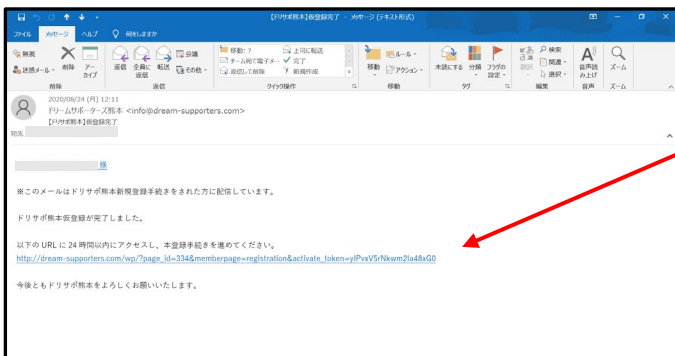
【ドリサポ熊本】仮登録完了 - メッセージ (テキスト形式)

ファイル　メッセージ　ヘルプ　何をしますか

無視　迷惑メール　削除　アーカイブ　返信　全員に返信　転送　会議　その他　移動: ?　チーム宛て電子メ...　返信して削除　上司に転送　完了　新規作成　移動　ルール　アクション　未読にする　分類　フラグの設定　検索　関連　選択　音声読み上げ　ズーム

削除　返信　クイック操作　移動　タグ　編集　音声　ズーム

2020/08/24 (月) 12:11
ドリームサポーターズ熊本 <info@dream-supporters.com>
【ドリサポ熊本】仮登録完了

宛先

様

※このメールはドリサポ熊本新規登録手続きをされた方に配信しています。

ドリサポ熊本仮登録が完了しました。

以下の URL に 24 時間以内にアクセスし、本登録手続きを進めてください。
http://dream-supporters.com/wp/?page_id=334&memberpage=registration&activate_token=ylPvxV5rNkwm2la48xG0

今後ともドリサポ熊本をよろしくお願いいたします。